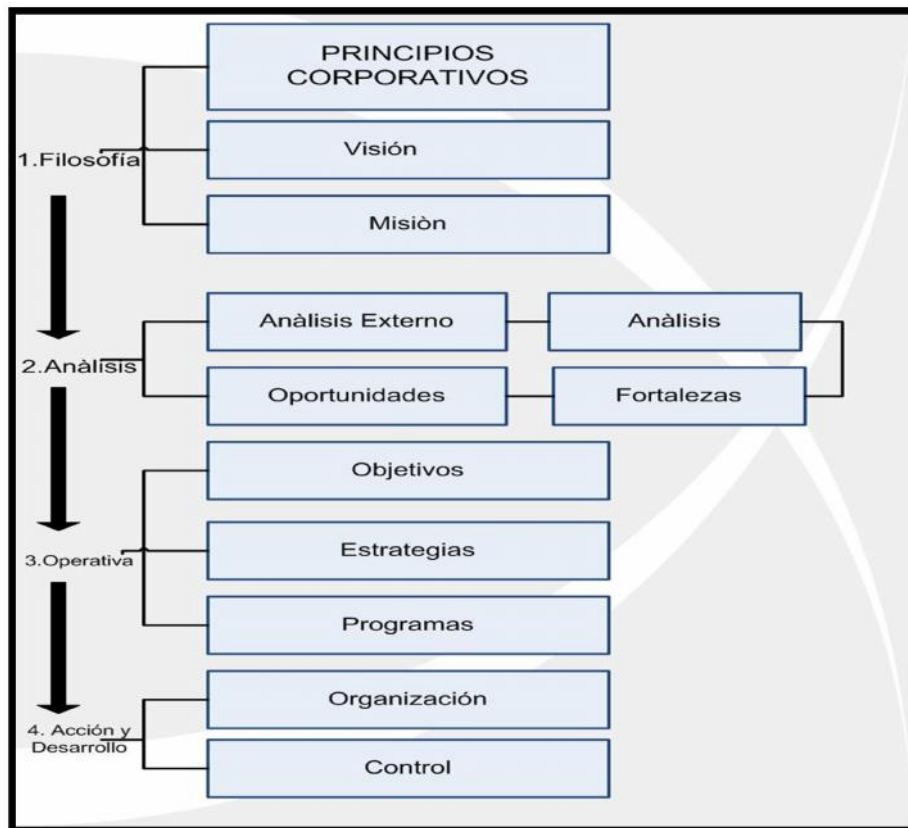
1.Filosofía

PRINCIPIOS CORPORATIVOS

Visión

Misiòn

2.Anàlisis

Anàlisis Externo

Anàlisis

Oportunidades

Fortalezas

3.Operativa

Objetivos

Estrategias

Programas

4. Acción y Desarrollo

Organización

Control